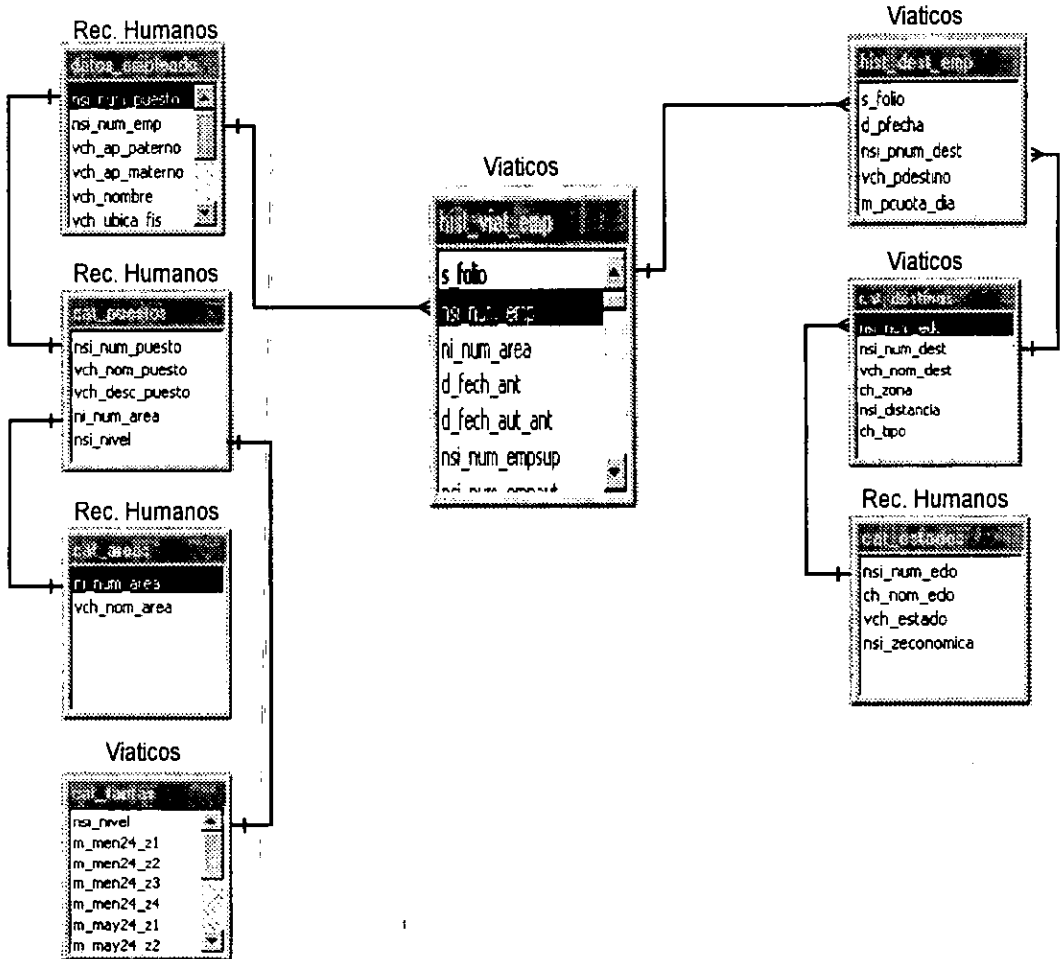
Rec. Humanos
datos_empleado
nsi_num_puesto
nsi_num_emp
vch_ap_paterno
vch_ap_materno
vch_nombre
vch_ubica_fis

Rec. Humanos
cat_puestos
nsi_num_puesto
vch_nom_puesto
vch_desc_puesto
ni_num_area
nsi_nivel

Rec. Humanos
cat_areas
ni_num_area
vch_nom_area

Viaticos
cat_tarifas
nsi_nivel
m_men24_z1
m_men24_z2
m_men24_z3
m_men24_z4
m_may24_z1
m_may24_z2

Viaticos
hist_viat_emp
s_folio
nsi_num_emp
ni_num_area
d_fech_ant
d_fech_aut_ant
nsi_num_empsup
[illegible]

Viaticos
hist_dest_emp
s_folio
d_pfecha
nsi_pnum_dest
vch_pdestino
m_pcuota_dia

Viaticos
cat_destinos
nsi_num_edo
nsi_num_dest
vch_nom_dest
ch_zona
nsi_distancia
ch_tipo

Rec. Humanos
cat_estados
nsi_num_edo
ch_nom_edo
vch_estado
nsi_zeconomica